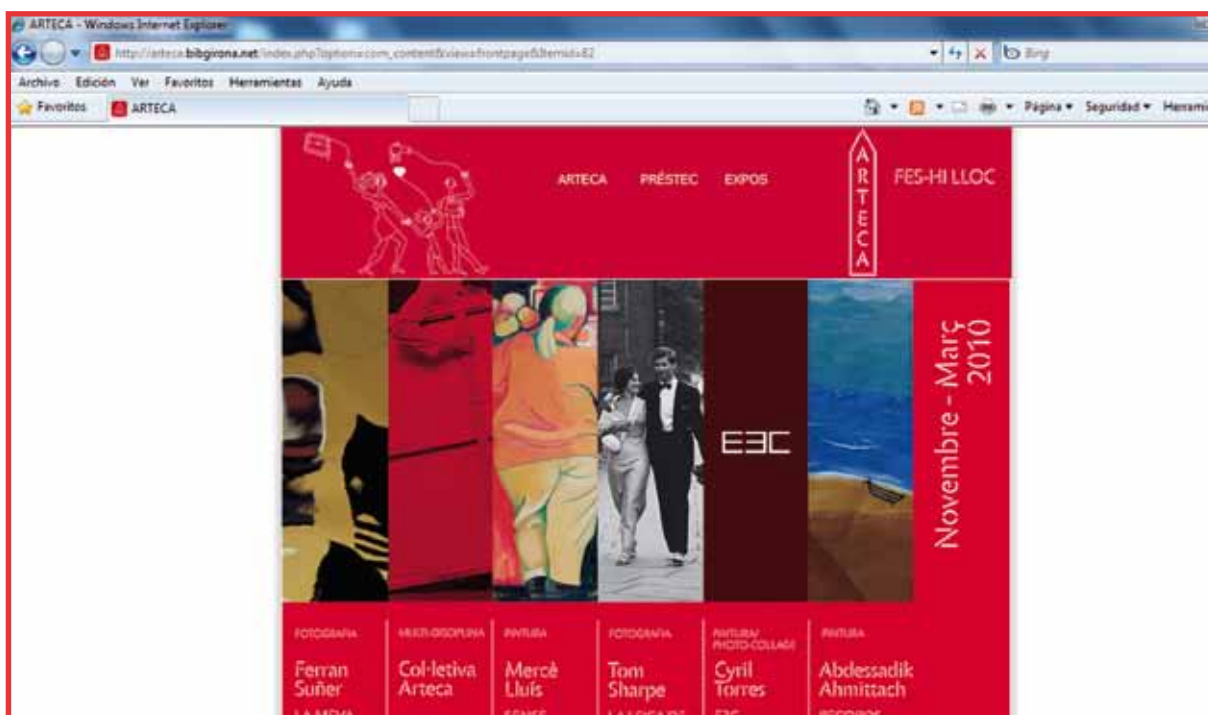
ARTECA - Windows Internet Explorer

http://arteca.bibgirona.net/index.php?option=com_content&view=frontpage&Itemid=82

Bing

Archivo Edición Ver Favoritos Herramientas Ayuda

Favoritos ARTECA

Página ▾ Seguridad ▾ Herrami

ARTECA PRÉSTEC EXPOS

ARTECA

FES-HI LLOC

E3C

Novembre - Març 2010

FOTOGRAFIA
Ferran Suñer
LA MEVA

MULTI-DISCIPLINA
Col·letiva Arteca

PINTURA
Mercè Lluís
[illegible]

FOTOGRAFIA
Tom Sharpe
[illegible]

PINTURA/ PHOTO-COLLAGE
Cyril Torres
E3C

PINTURA
Abdessadik Ahmittach
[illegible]